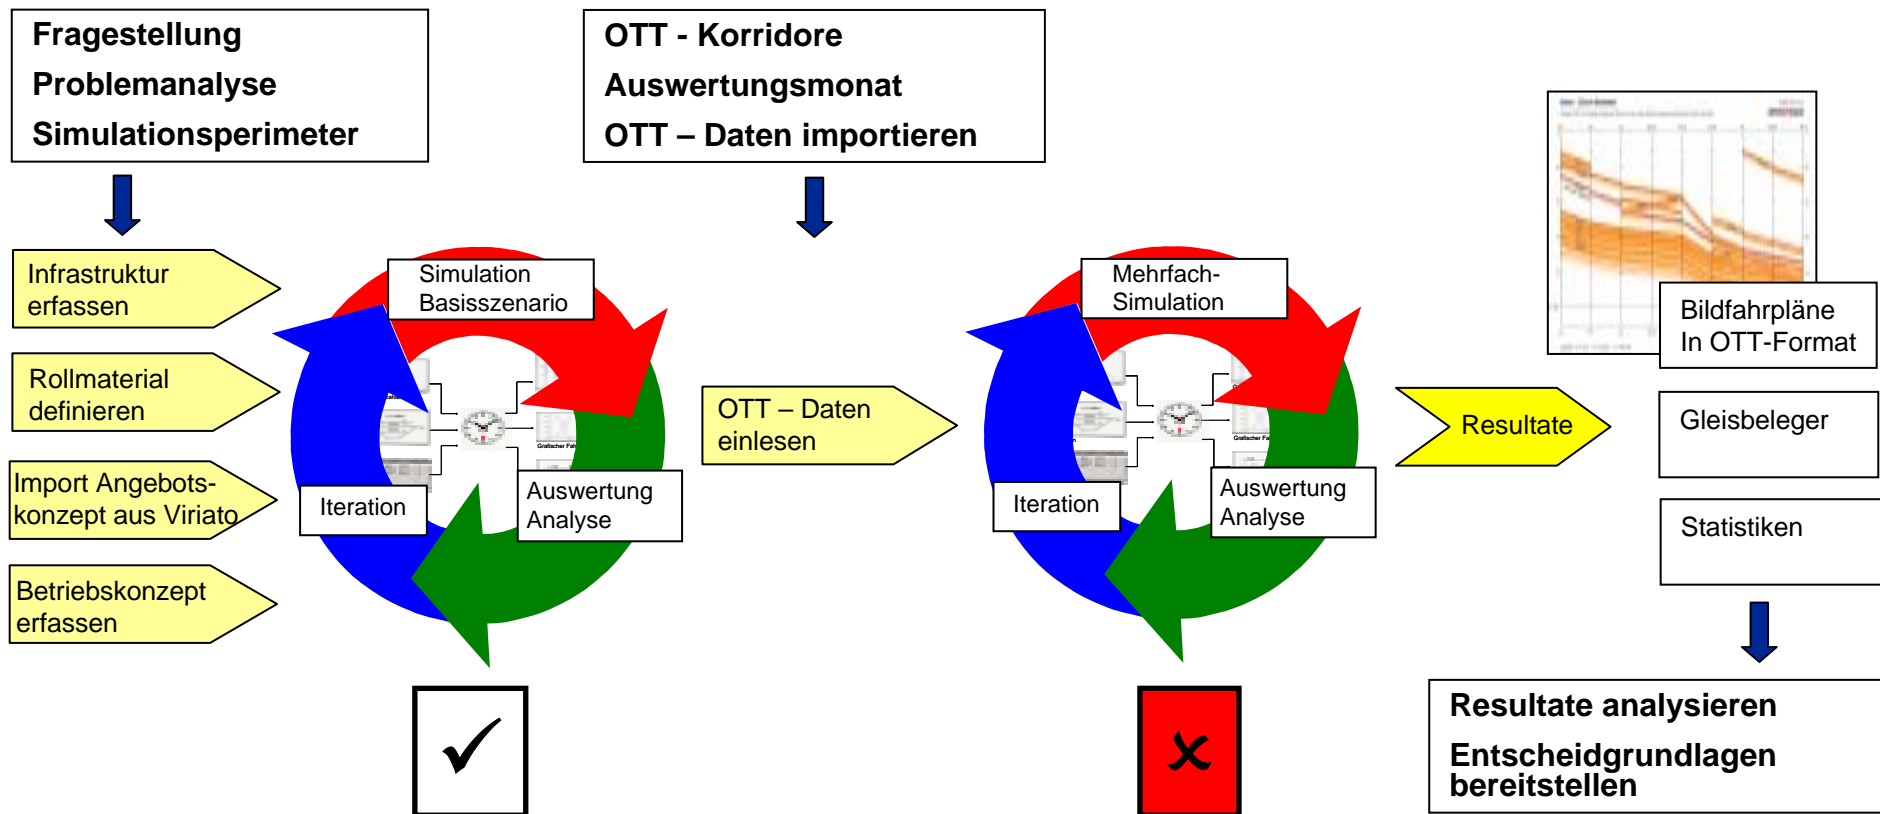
Fragestellung
Problemanalyse
Simulationsperimeter

OTT - Korridore
Auswertungsmonat
OTT – Daten importieren

Infrastruktur erfassen

Rollmaterial definieren

Import Angebotskonzept aus Viriato

Betriebskonzept erfassen

Simulation Basisszenario

Iteration

Auswertung Analyse

OTT – Daten einlesen

Mehrfach-Simulation

Iteration

Auswertung Analyse

Resultate

Bildfahrpläne In OTT-Format

Gleisbeleger

Statistiken

✓

✗

Resultate analysieren
Entscheidgrundlagen bereitstellen